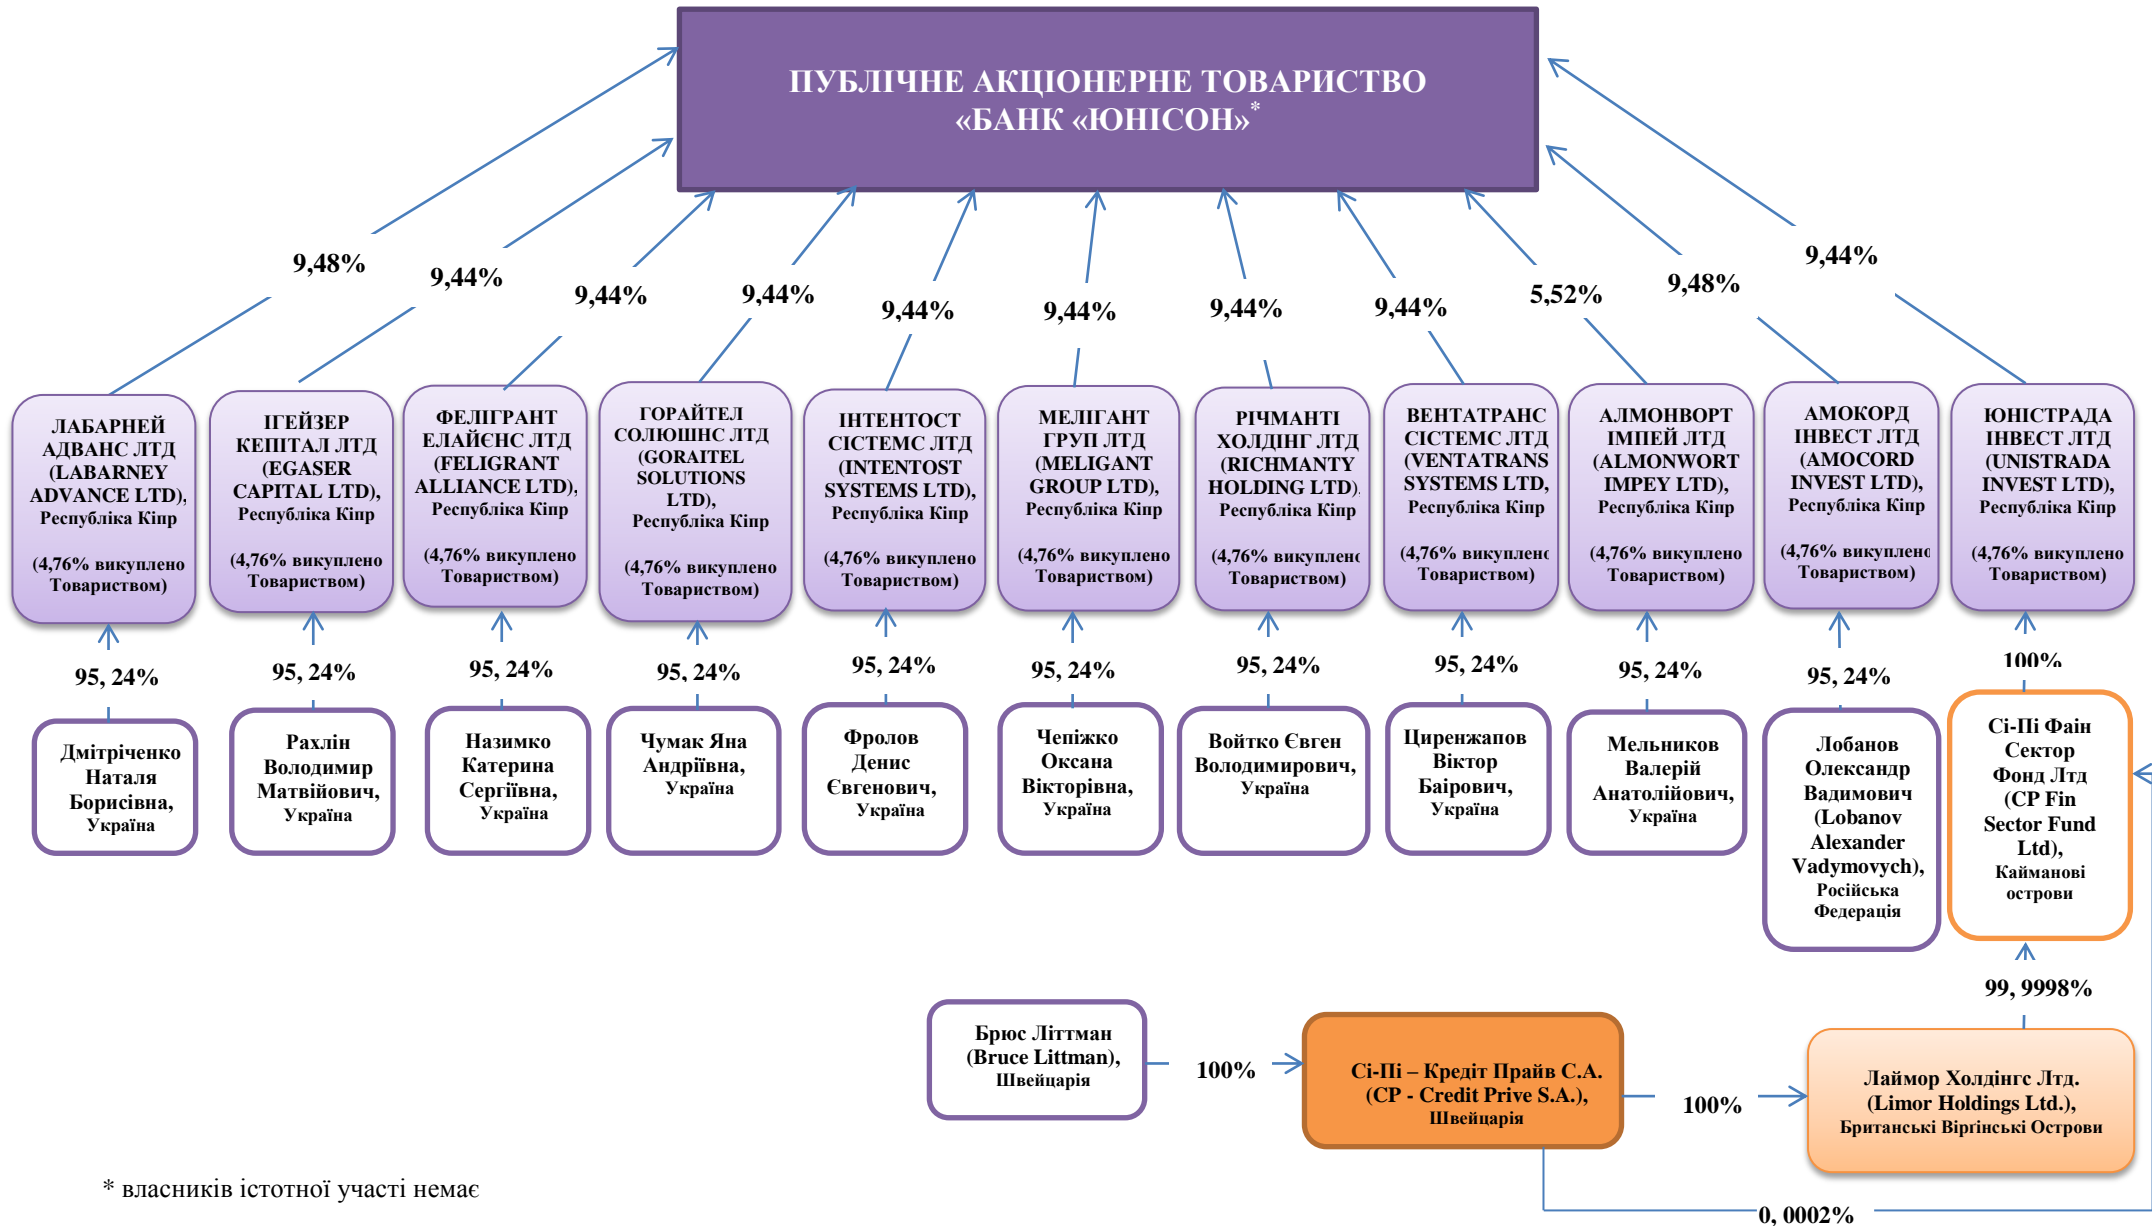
ПУБЛІЧНЕ АКЦІОНЕРНЕ ТОВАРИСТВО «БАНК «ЮНІСОН»*

9,48%
9,44%
9,44%
9,44%
9,44%
9,44%
9,44%
9,44%
5,52%
9,48%
9,44%

ЛАБАРНЕЙ АДВАНС ЛТД (LABARNEY ADVANCE LTD), Республіка Кіпр
(4,76% викуплено Товариством)

ІГЕЙЗЕР КЕПІТАЛ ЛТД (EGASER CAPITAL LTD), Республіка Кіпр
(4,76% викуплено Товариством)

ФЕЛІГРАНТ ЕЛАЙЄНС ЛТД (FELIGRANT ALLIANCE LTD), Республіка Кіпр
(4,76% викуплено Товариством)

ГОРАЙТЕЛ СОЛЮШНС ЛТД (GORAITEL SOLUTIONS LTD), Республіка Кіпр
(4,76% викуплено Товариством)

ІНТЕНТОСТ СІСТЕМС ЛТД (INTENTOST SYSTEMS LTD), Республіка Кіпр
(4,76% викуплено Товариством)

МЕЛІГАНТ ГРУП ЛТД (MELIGANT GROUP LTD), Республіка Кіпр
(4,76% викуплено Товариством)

РІЧМАНТІ ХОЛДІНГ ЛТД (RICHMANTY HOLDING LTD), Республіка Кіпр
(4,76% викуплено Товариством)

ВЕНТАТРАНС СІСТЕМС ЛТД (VENTATRANS SYSTEMS LTD, Республіка Кіпр
(4,76% викуплено Товариством)

АЛМОНВОРТ ІМПЕЙ ЛТД (ALMONWORT IMPEY LTD), Республіка Кіпр
(4,76% викуплено Товариством)

АМОКОРД ІНВЕСТ ЛТД (AMOCORD INVEST LTD), Республіка Кіпр
(4,76% викуплено Товариством)

ЮНІСТРАДА ІНВЕСТ ЛТД (UNISTRADA INVEST LTD), Республіка Кіпр
(4,76% викуплено Товариством)

95, 24%
95, 24%
95, 24%
95, 24%
95, 24%
95, 24%
95, 24%
95, 24%
95, 24%
95, 24%
100%

Дмітріченко Наталя Борисівна, Україна

Рахлін Володимир Матвійович, Україна

Назимко Катерина Сергіївна, Україна

Чумак Яна Андріївна, Україна

Фролов Денис Євгенович, Україна

Чепіжко Оксана Вікторівна, Україна

Войтко Євген Володимирович, Україна

Циренжапов Віктор Баірович, Україна

Мельников Валерій Анатолійович, Україна

Лобанов Олександр Вадимович (Lobanov Alexander Vadymovych), Російська Федерація

Сі-Пі Фаін Сектор Фонд Лтд (CP Fin Sector Fund Ltd), Кайманові острови

99, 9998%

Брюс Літтман (Bruce Littman), Швейцарія

100%

Сі-Пі – Кредіт Прайв С.А. (CP - Credit Prive S.A.), Швейцарія

100%

Лаймор Холдінгс Лтд. (Limor Holdings Ltd.), Британські Віргінські Острови

* власників істотної участі немає

0, 0002%